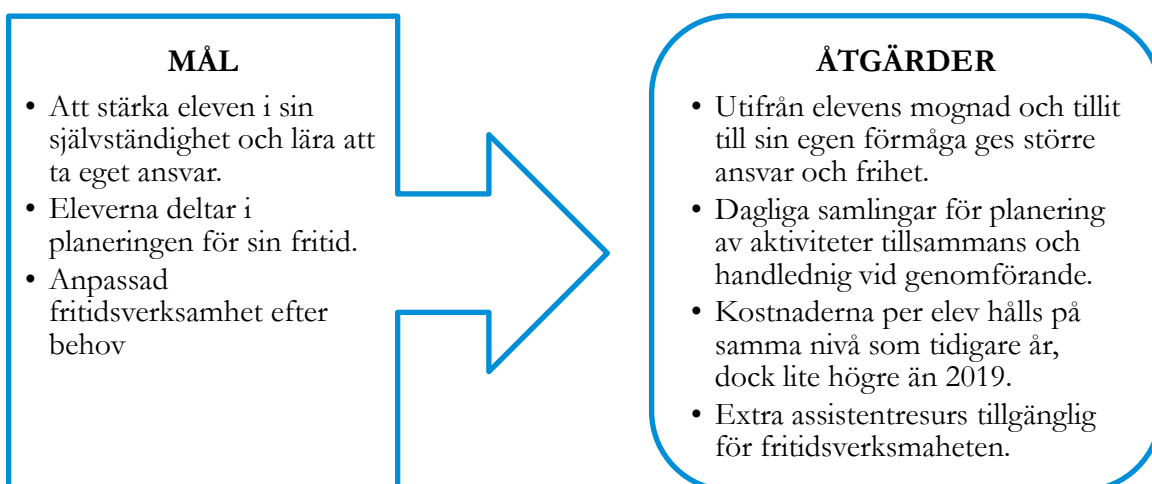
MÅL

- Att stärka eleven i sin självständighet och lära att ta eget ansvar.
- Eleverna deltar i planeringen för sin fritid.
- Anpassad fritidsverksamhet efter behov

ÅTGÄRDER

- Utifrån elevens mognad och tillit till sin egen förmåga ges större ansvar och frihet.
- Dagliga samlingar för planering av aktiviteter tillsammans och handlednig vid genomförande.
- Kostnaderna per elev hålls på samma nivå som tidigare år, dock lite högre än 2019.
- Extra assistentresurs tillgänglig för fritidsverksmaheten.